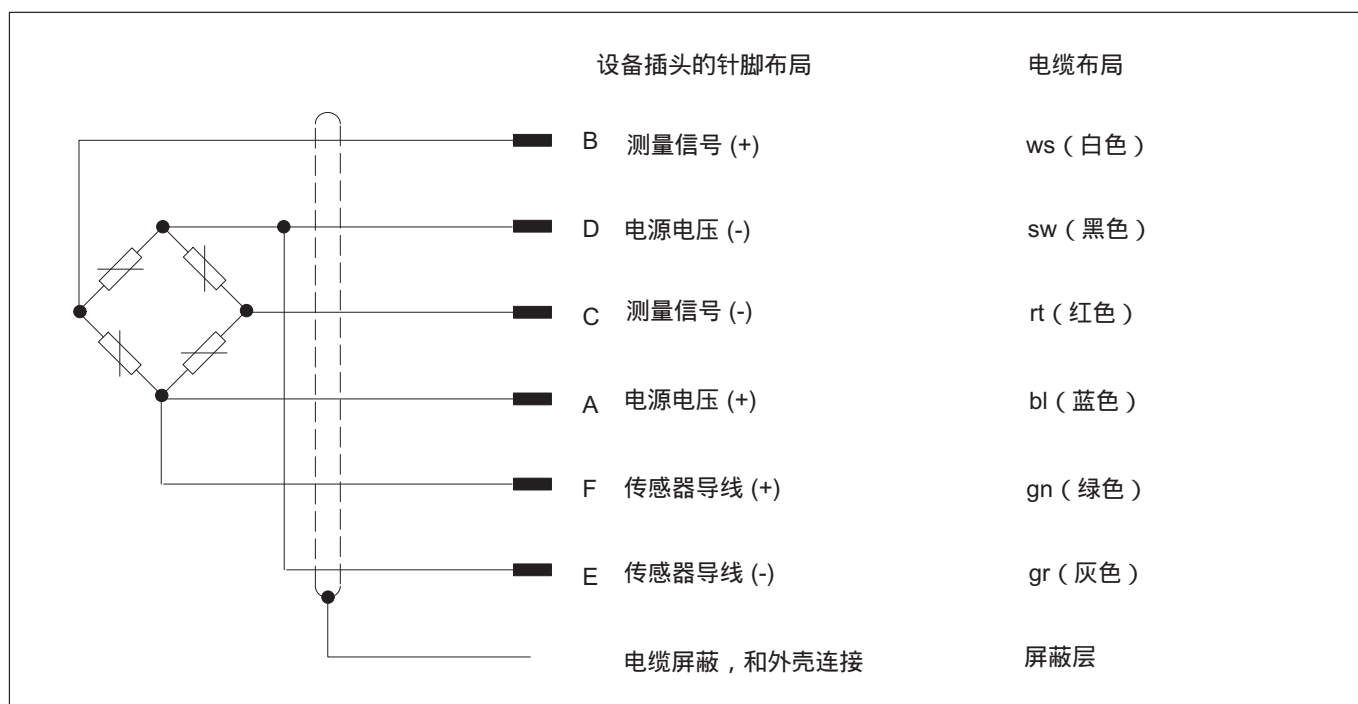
设备插头的针脚布局

电缆布局

B 测量信号 (+) ws（白色）

D 电源电压 (-) sw（黑色）

C 测量信号 (-) rt（红色）

A 电源电压 (+) bl（蓝色）

F 传感器导线 (+) gn（绿色）

E 传感器导线 (-) gr（灰色）

电缆屏蔽，和外壳连接 屏蔽层